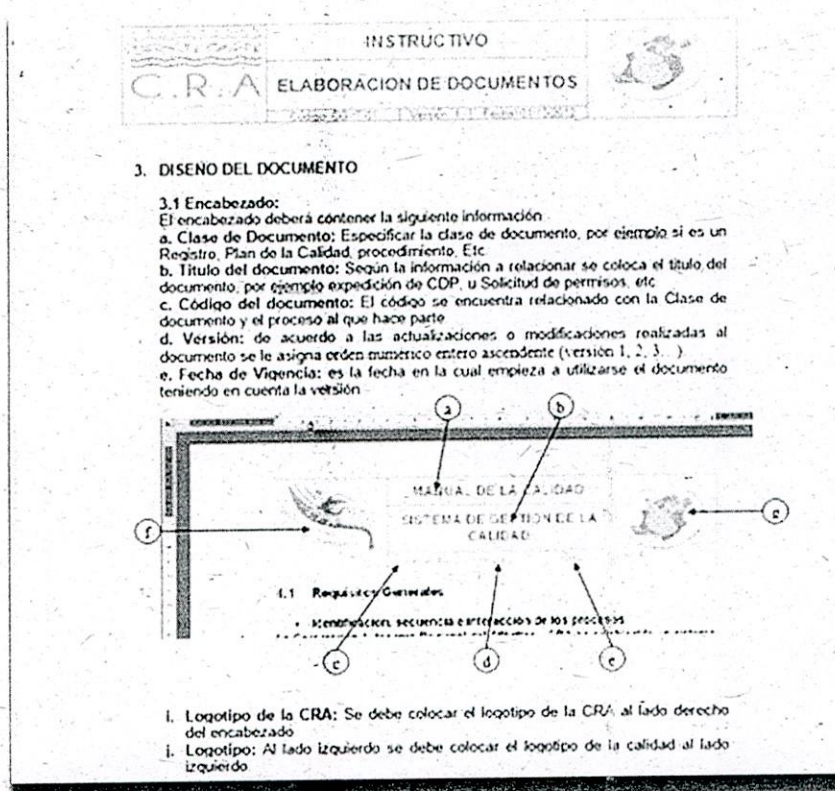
C.R.A

INSTRUCTIVO

ELABORACION DE DOCUMENTOS

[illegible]

3. DISEÑO DEL DOCUMENTO

3.1 Encabezado:
El encabezado deberá contener la siguiente información
a. Clase de Documento: Especificar la clase de documento, por ejemplo si es un Registro, Plan de la Calidad, procedimiento, Etc
b. Titulo del documento: Según la información a relacionar se coloca el titulo del documento, por ejemplo expedición de CDP, u Solicitud de permisos, etc
c. Código del documento: El código se encuentra relacionado con la Clase de documento y el proceso al que hace parte
d. Versión: de acuerdo a las actualizaciones o modificaciones realizadas al documento se le asigna orden numerico entero ascendente (versión 1, 2, 3...)
e. Fecha de Vigencia: es la fecha en la cual empieza a utilizarse el documento teniendo en cuenta la versión

a

b

MANUAL DE LA CALIDAD

SISTEMA DE GESTION DE LA CALIDAD

f

c

4.1 Requisitos Generales

Identificación, secuencia e interacción de los procesos

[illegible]

c

d

e

i. Logotipo de la CRA: Se debe colocar el logotipo de la CRA al lado derecho del encabezado
j. Logotipo: Al lado izquierdo se debe colocar el logotipo de la calidad al lado izquierdo